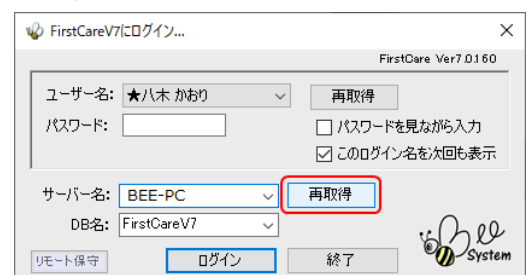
FirstCareV7にログイン...

FirstCare Ver7.0.160

ユーザー名: ★八木 かおり

再取得

パスワード:

パスワードを見ながら入力

このログイン名を次回も表示

サーバー名: BEE-PC

再取得

DB名: FirstCareV7

リモート保守

ログイン

終了

Bee System